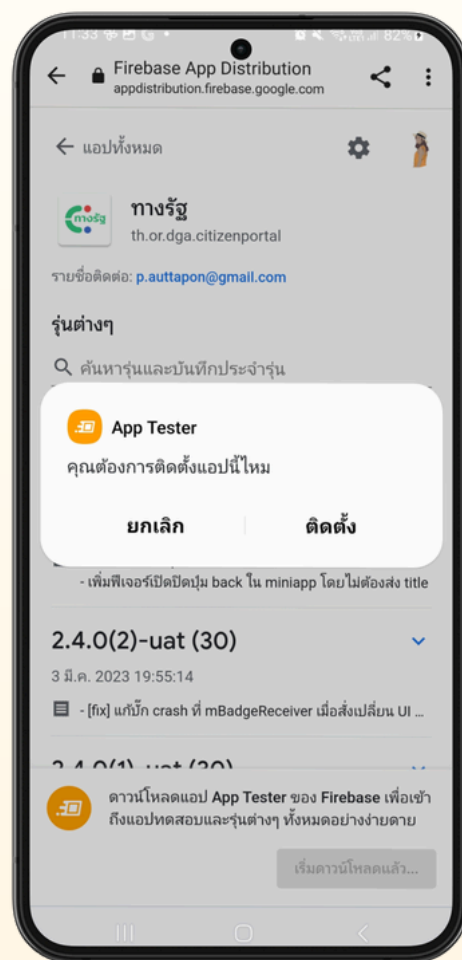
11:33 82%

Firebase App Distribution
appdistribution.firebase.google.com

← แอปทั้งหมด

ทางรัฐ
th.or.dga.citizenportal

ทางรัฐ

รายชื่อติดต่อ: p.auttapon@gmail.com

รุ่นต่างๆ

ค้นหารุ่นและบันทึกประจำรุ่น

App Tester

คุณต้องการติดตั้งแอปนี้ไหม

ยกเลิก ติดตั้ง

- เพิ่มฟีเจอร์เปิดปิดปุ่ม back ใน miniapp โดยไม่ต้องส่ง title

2.4.0(2)-uat (30)

3 มี.ค. 2023 19:55:14

- [fix] แก้บั๊ก crash ที่ mBadgeReceiver เมื่อสั่งเปลี่ยน UI ...

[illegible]

ดาวน์โหลดแอป App Tester ของ Firebase เพื่อเข้าถึงแอปทดสอบและรุ่นต่างๆ ทั้งหมดอย่างง่ายดาย

เริ่มดาวน์โหลดแล้ว...